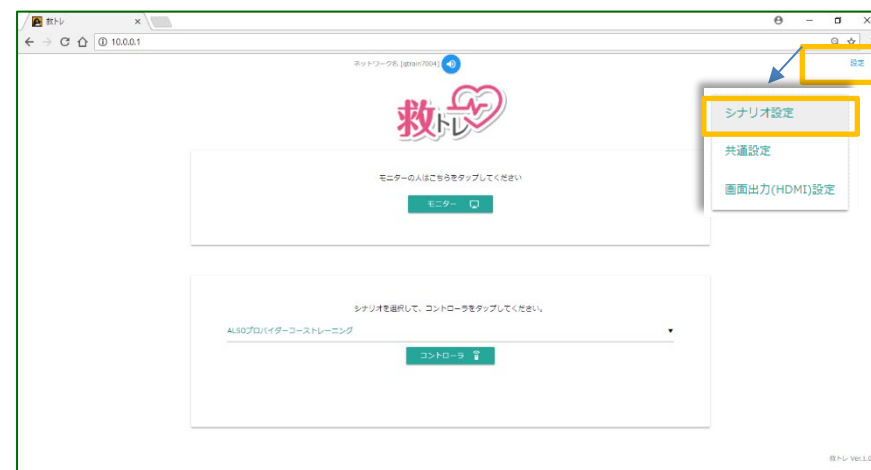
救トレ ×

10.0.0.1

ネットワーク名 [qtrain7004]

設定

救トレ

シナリオ設定

共通設定

画面出力(HDMI)設定

モニターの人はこちらをタップしてください

モニター

シナリオを選択して、コントローラをタップしてください。

ALSOプロバイダーコーストレーニング

コントローラ

救トレ Ver.1.0